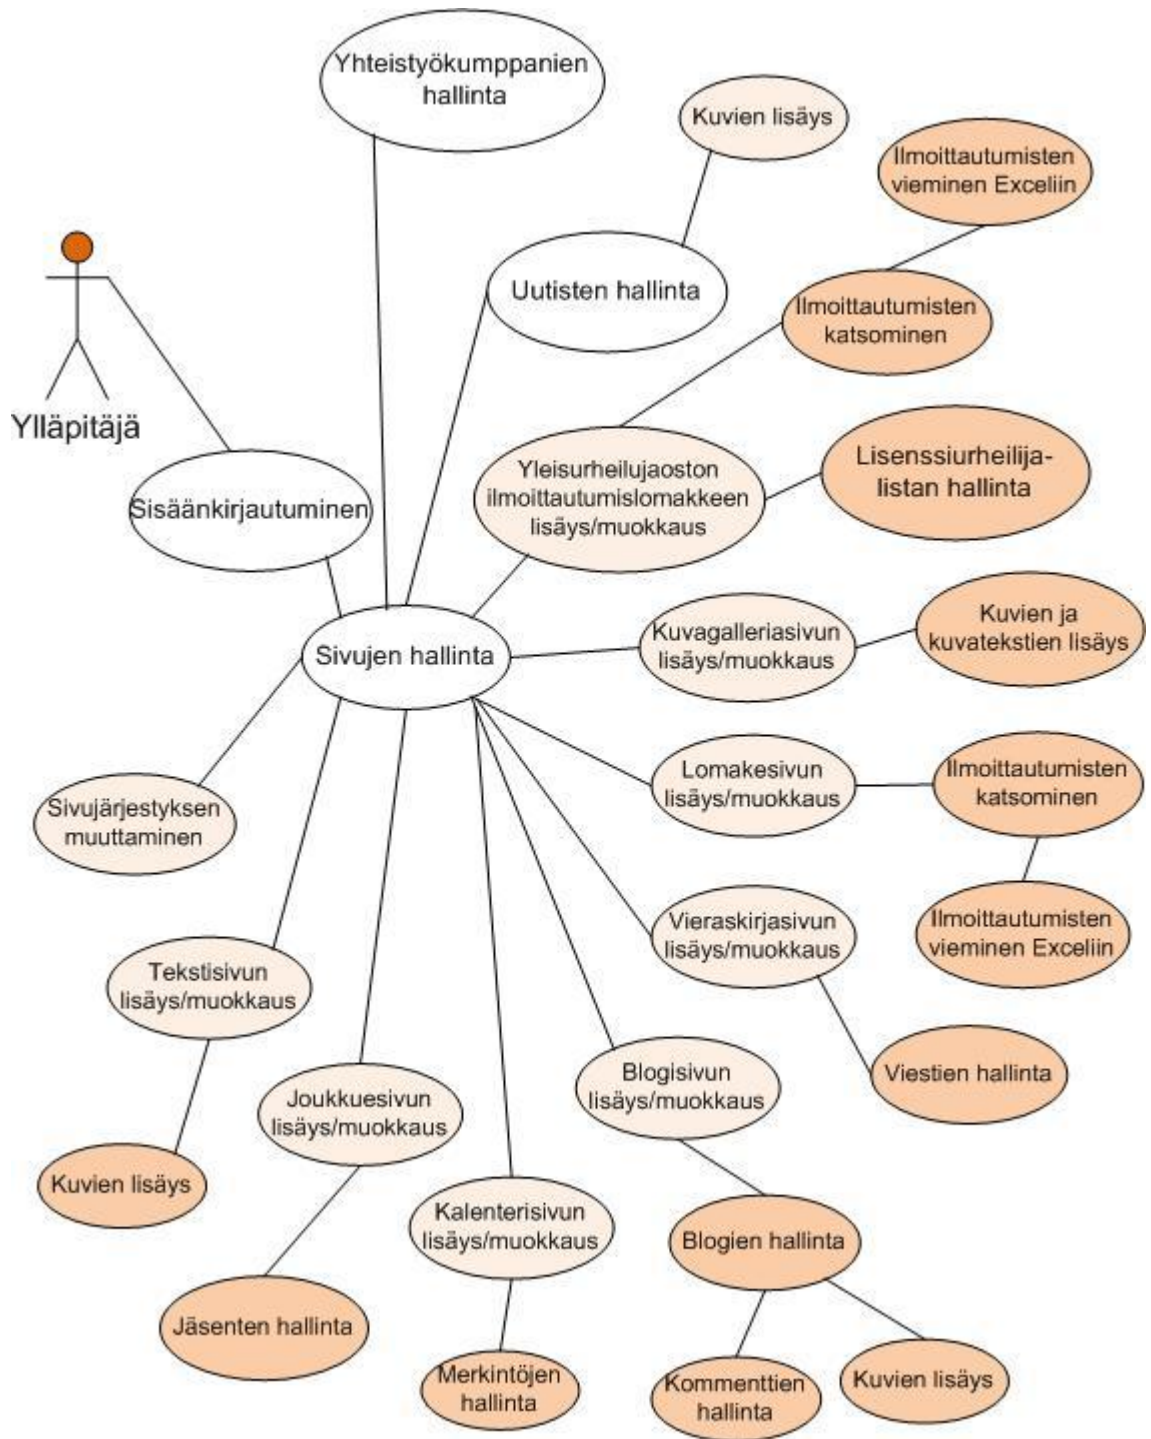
Yhteistyökumppanien hallinta

Kuvien lisäys

Ilmoittautumisten vieminen Exceliin

Ylläpitäjä

Uutisten hallinta

Ilmoittautumisten katsominen

Yleisurheilujaoston ilmoittautumislomakkeen lisäys/muokkaus

Lisenssiurheilijalistan hallinta

Sisäänkirjautuminen

Sivujen hallinta

Kuvagalleriasivun lisäys/muokkaus

Kuvien ja kuvatekstien lisäys

Lomakesivun lisäys/muokkaus

Ilmoittautumisten katsominen

Sivujärjestyksen muuttaminen

Ilmoittautumisten vieminen Exceliin

Vieraskirjasivun lisäys/muokkaus

Tekstisivun lisäys/muokkaus

Viestien hallinta

Joukkuesivun lisäys/muokkaus

Blogisivun lisäys/muokkaus

Kuvien lisäys

Kalenterisivun lisäys/muokkaus

Blogien hallinta

Jäsenten hallinta

Merkintöjen hallinta

Kommenttien hallinta

Kuvien lisäys